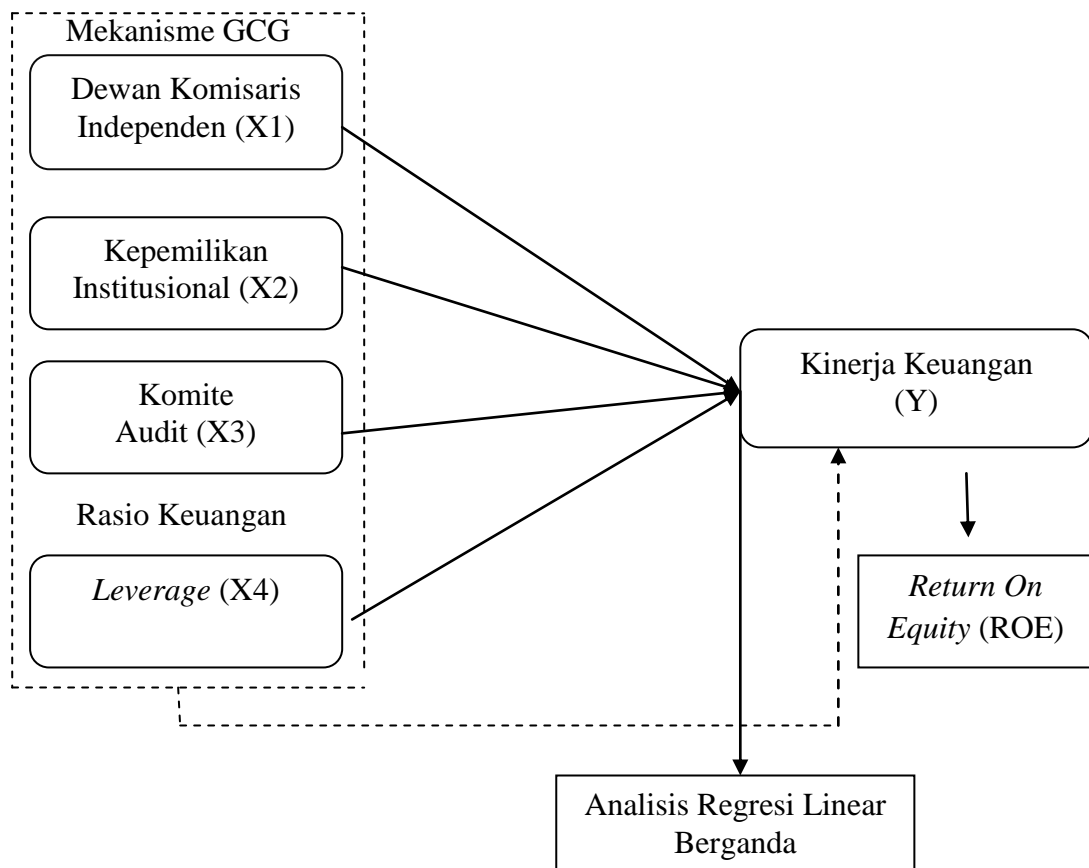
Mekanisme GCG

Dewan Komisaris Independen (X1)

Kepemilikan Institusional (X2)

Komite Audit (X3)

Rasio Keuangan

*Leverage* (X4)

Kinerja Keuangan (Y)

*Return On Equity* (ROE)

Analisis Regresi Linear Berganda